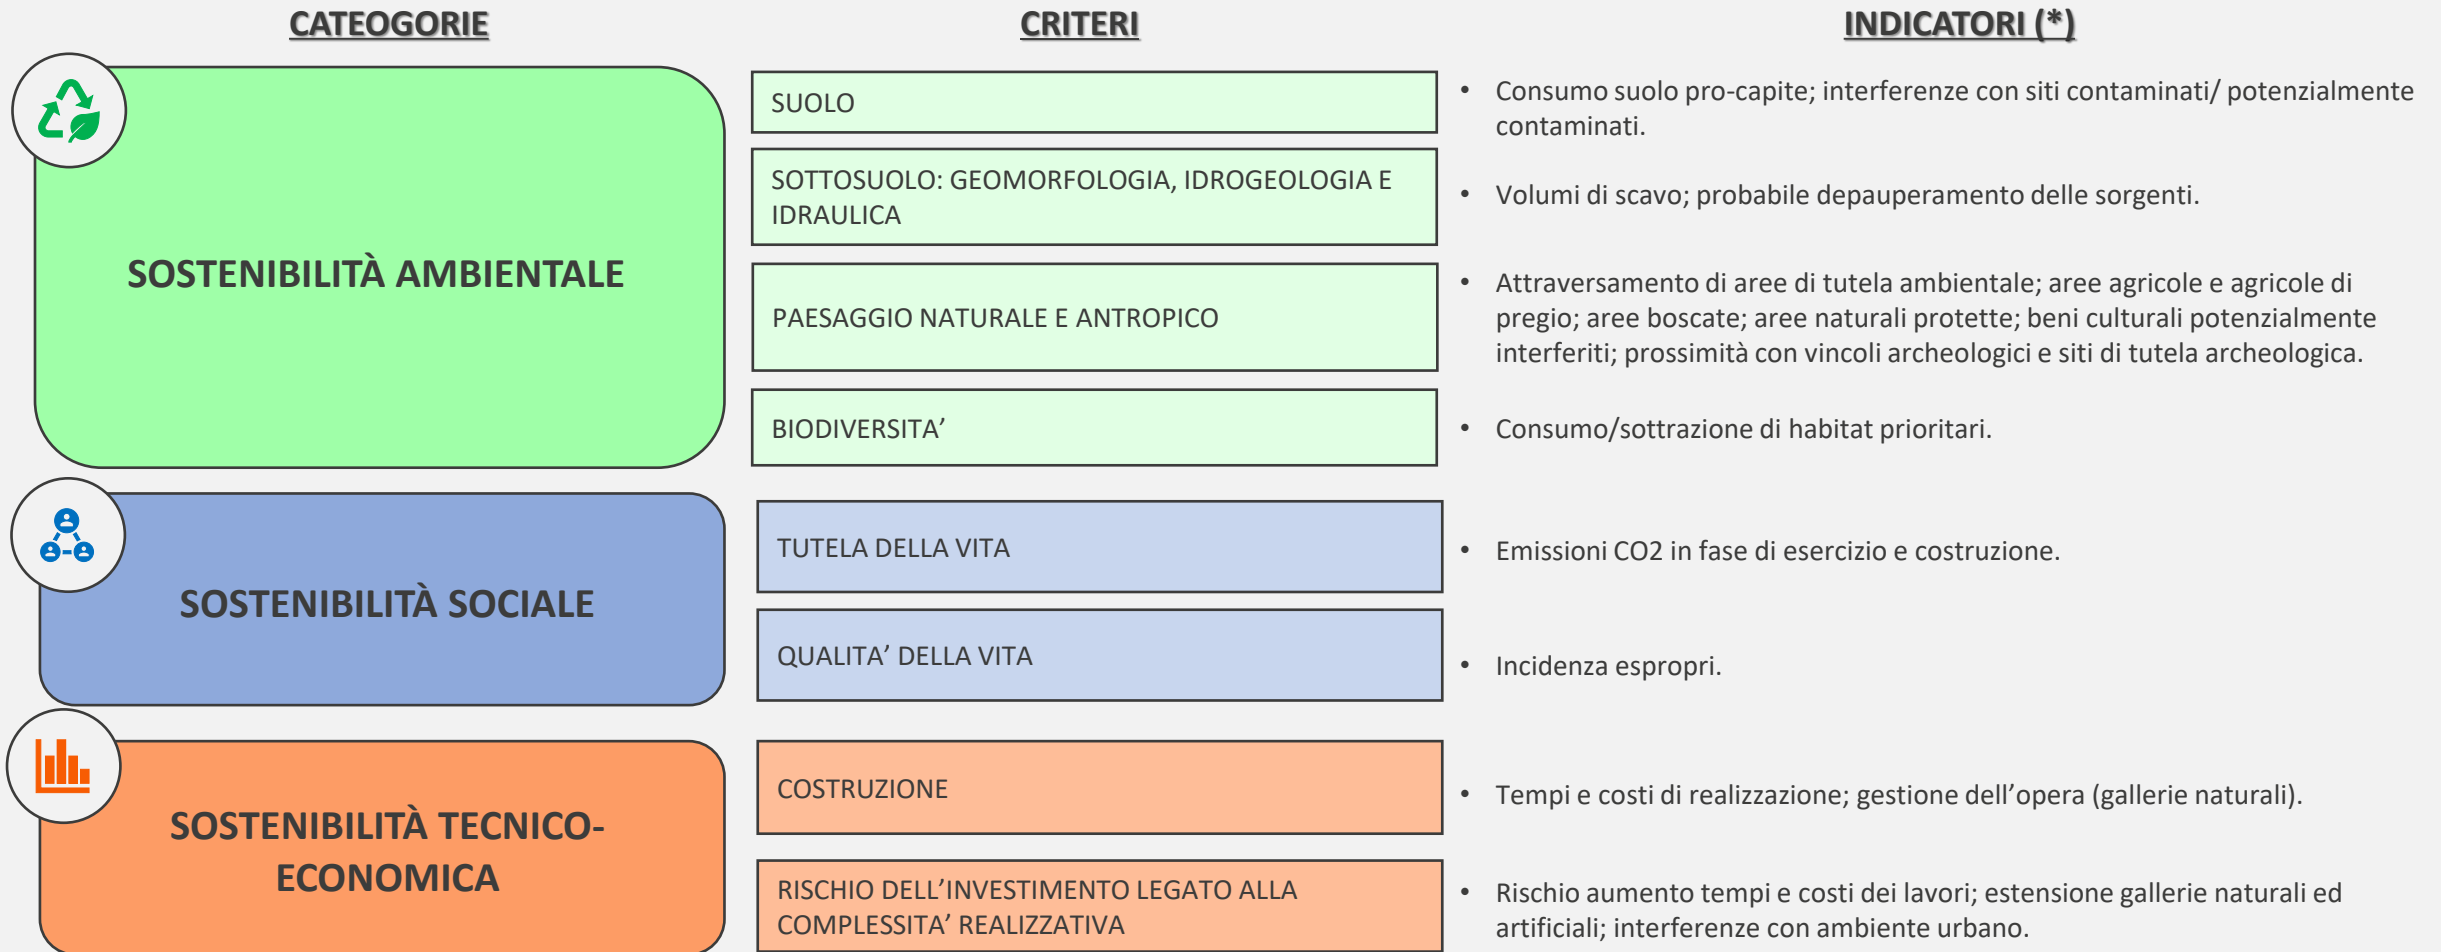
CATEOGORIE

CRITERI

INDICATORI (*)

SOSTENIBILITÀ AMBIENTALE

SUOLO

SOTTOSUOLO: GEOMORFOLOGIA, IDROGEOLOGIA E IDRAULICA

PAESAGGIO NATURALE E ANTROPICO

BIODIVERSITA’

• Consumo suolo pro-capite; interferenze con siti contaminati/ potenzialmente contaminati.

• Volumi di scavo; probabile depauperamento delle sorgenti.

• Attraversamento di aree di tutela ambientale; aree agricole e agricole di pregio; aree boscate; aree naturali protette; beni culturali potenzialmente interferiti; prossimità con vincoli archeologici e siti di tutela archeologica.

• Consumo/sottrazione di habitat prioritari.

SOSTENIBILITÀ SOCIALE

TUTELA DELLA VITA

QUALITA’ DELLA VITA

• Emissioni CO2 in fase di esercizio e costruzione.

• Incidenza espropri.

SOSTENIBILITÀ TECNICO-ECONOMICA

COSTRUZIONE

RISCHIO DELL’INVESTIMENTO LEGATO ALLA COMPLESSITA’ REALIZZATIVA

• Tempi e costi di realizzazione; gestione dell’opera (gallerie naturali).

• Rischio aumento tempi e costi dei lavori; estensione gallerie naturali ed artificiali; interferenze con ambiente urbano.